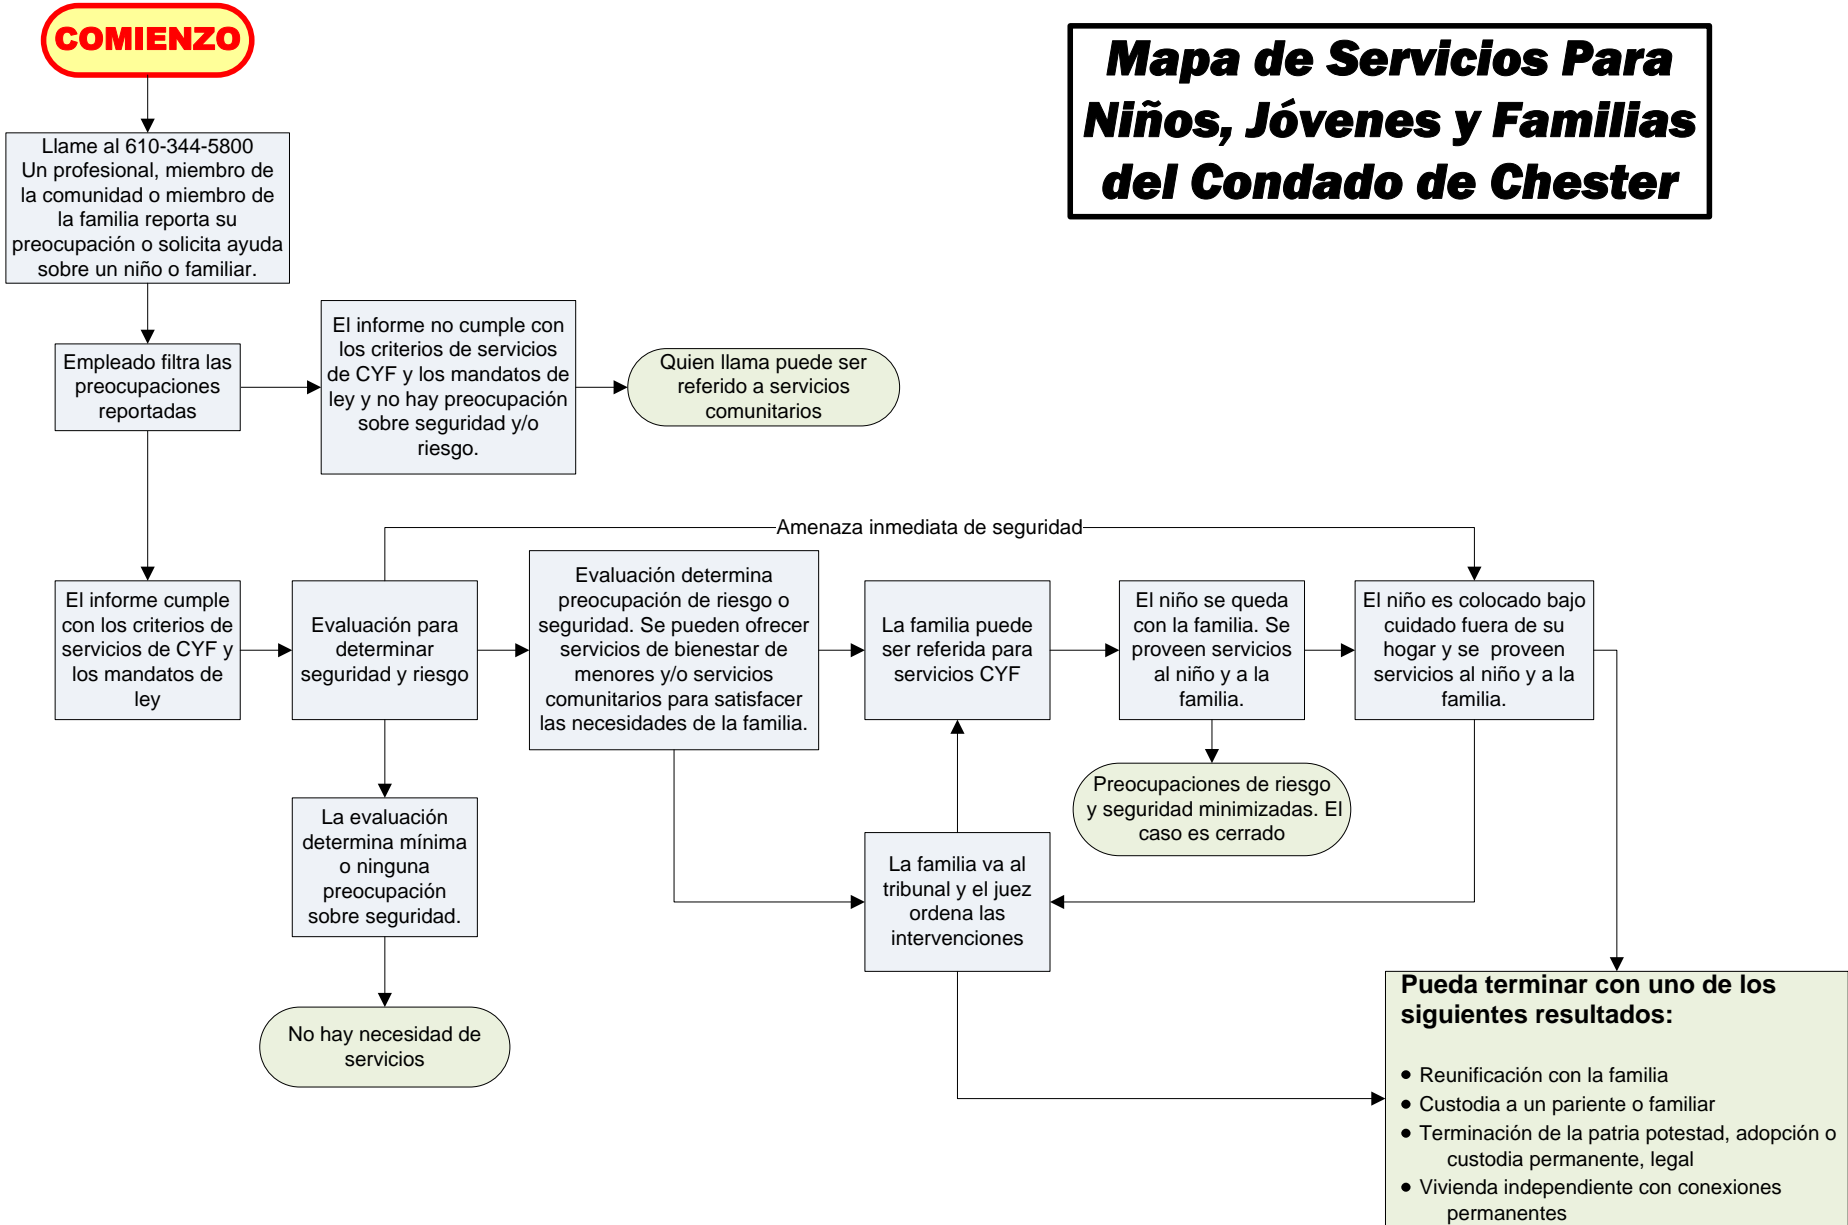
COMIENZO

Mapa de Servicios Para Niños, Jóvenes y Familias del Condado de Chester

Llame al 610-344-5800
Un profesional, miembro de la comunidad o miembro de la familia reporta su preocupación o solicita ayuda sobre un niño o familiar.

Empleado filtra las preocupaciones reportadas

El informe no cumple con los criterios de servicios de CYF y los mandatos de ley y no hay preocupación sobre seguridad y/o riesgo.

Quien llama puede ser referido a servicios comunitarios

Amenaza inmediata de seguridad

El informe cumple con los criterios de servicios de CYF y los mandatos de ley

Evaluación para determinar seguridad y riesgo

Evaluación determina preocupación de riesgo o seguridad. Se pueden ofrecer servicios de bienestar de menores y/o servicios comunitarios para satisfacer las necesidades de la familia.

La familia puede ser referida para servicios CYF

El niño se queda con la familia. Se proveen servicios al niño y a la familia.

El niño es colocado bajo cuidado fuera de su hogar y se proveen servicios al niño y a la familia.

Preocupaciones de riesgo y seguridad minimizadas. El caso es cerrado

La evaluación determina mínima o ninguna preocupación sobre seguridad.

La familia va al tribunal y el juez ordena las intervenciones

No hay necesidad de servicios

Pueda terminar con uno de los siguientes resultados:

• Reunificación con la familia
• Custodia a un pariente o familiar
• Terminación de la patria potestad, adopción o custodia permanente, legal
• Vivienda independiente con conexiones permanentes